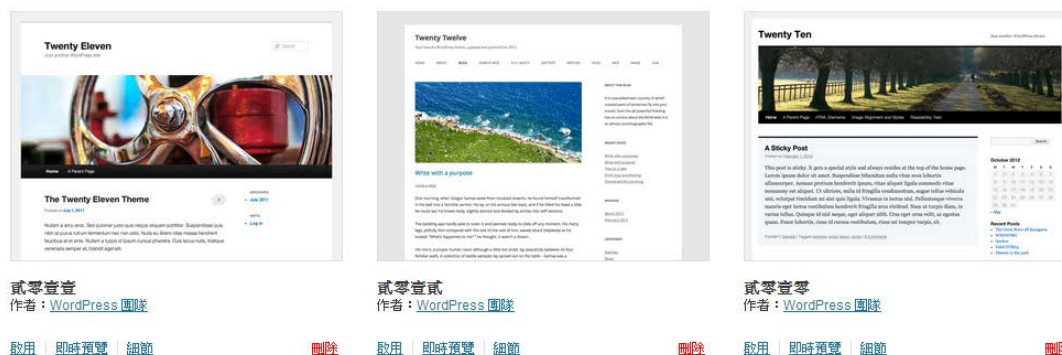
Twenty Eleven

The Twenty Eleven Theme

貳零壹壹
作者：WordPress 團隊

啟用 | 即時預覽 | 細節
刪除

Twenty Twelve

Write with a purpose

貳零壹貳
作者：WordPress 團隊

啟用 | 即時預覽 | 細節
刪除

Twenty Ten

A Sticky Post

貳零壹零
作者：WordPress 團隊

啟用 | 即時預覽 | 細節
刪除